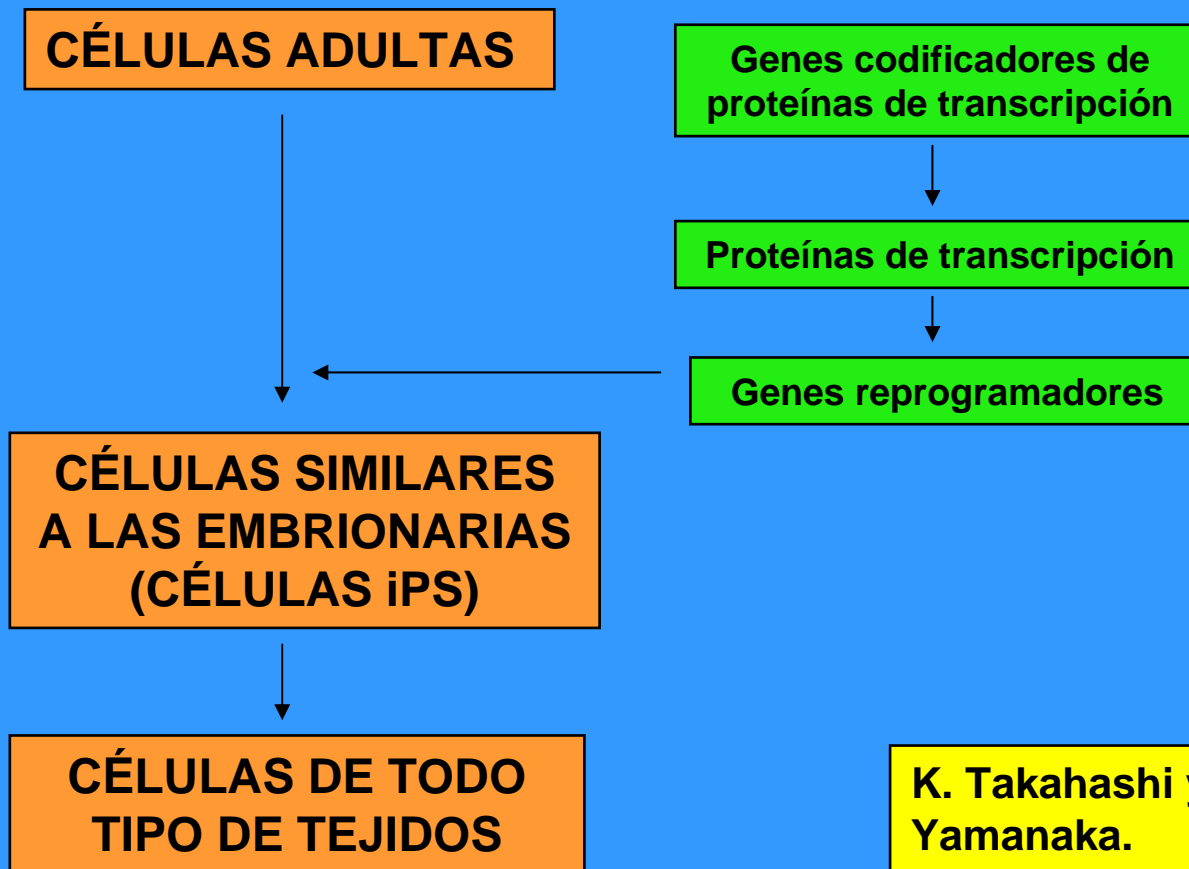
CÉLULAS ADULTAS

Genes codificadores de proteínas de transcripción

Proteínas de transcripción

Genes reprogramadores

CÉLULAS SIMILARES A LAS EMBRIONARIAS (CÉLULAS iPS)

CÉLULAS DE TODO TIPO DE TEJIDOS

K. Takahashi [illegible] Yamanaka.